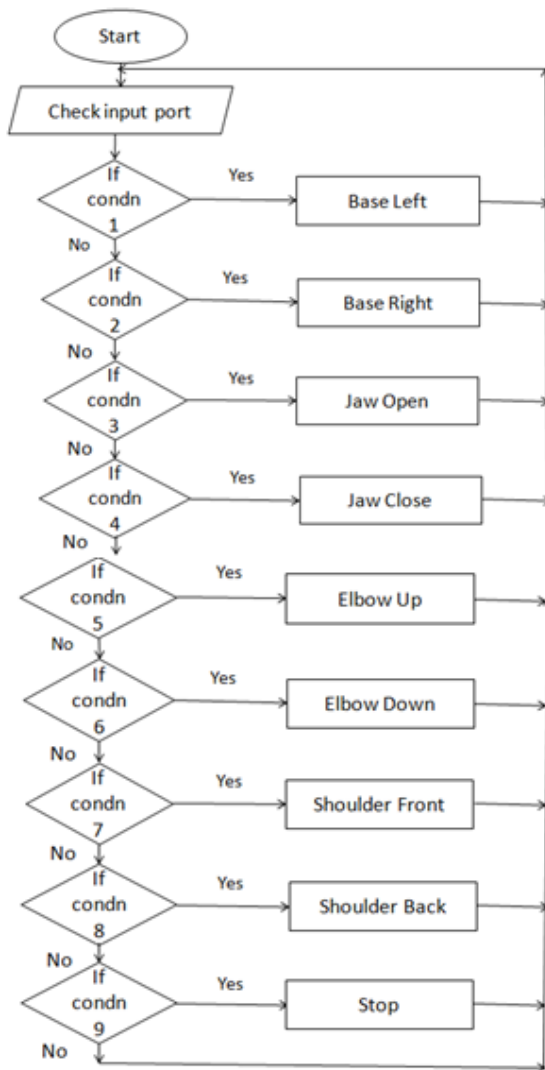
Start

Check input port

If condn 1

Yes

Base Left

No

If condn 2

Yes

Base Right

No

If condn 3

Yes

Jaw Open

No

If condn 4

Yes

Jaw Close

No

If condn 5

Yes

Elbow Up

No

If condn 6

Yes

Elbow Down

No

If condn 7

Yes

Shoulder Front

No

If condn 8

Yes

Shoulder Back

No

If condn 9

Yes

Stop

No